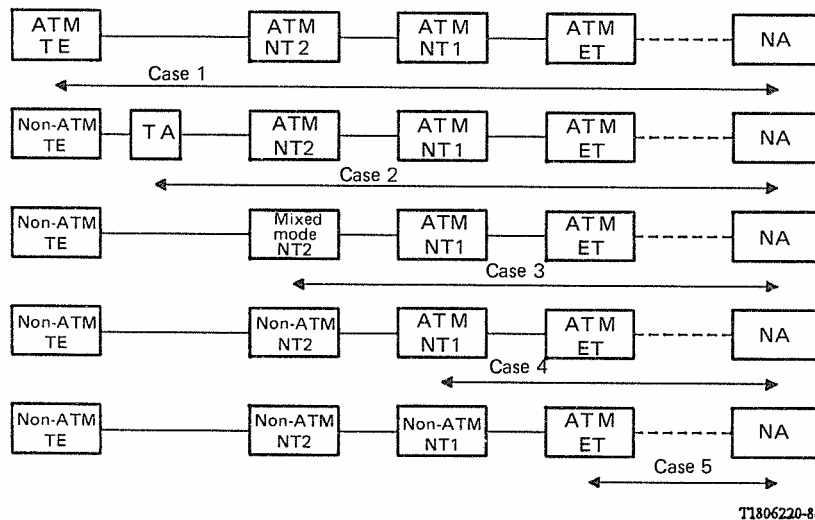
ATM TE
ATM NT2
ATM NT1
ATM ET
NA
Case 1

Non-ATM TE
TA
ATM NT2
ATM NT1
ATM ET
NA
Case 2

Non-ATM TE
Mixed mode NT2
ATM NT1
ATM ET
NA
Case 3

Non-ATM TE
Non-ATM NT2
ATM NT1
ATM ET
NA
Case 4

Non-ATM TE
Non-ATM NT2
Non-ATM NT1
ATM ET
NA
Case 5

T1806220-8